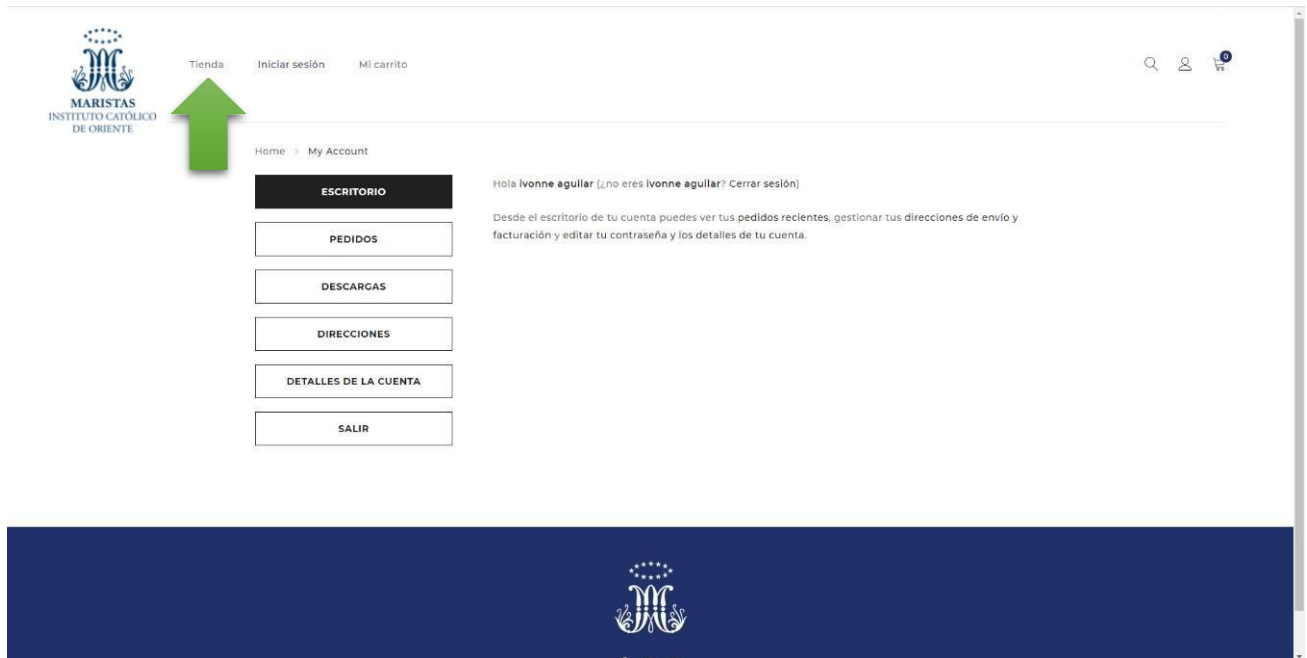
MARISTAS
INSTITUTO CATÓLICO
DE ORIENTE

Tienda Iniciar sesión Mi carrito

0

Home > My Account

ESCRITORIO

PEDIDOS

DESCARGAS

DIRECCIONES

DETALLES DE LA CUENTA

SALIR

Hola ivonne aguilar (¿no eres ivonne aguilar? Cerrar sesión)

Desde el escritorio de tu cuenta puedes ver tus pedidos recientes, gestionar tus direcciones de envío y facturación y editar tu contraseña y los detalles de tu cuenta.